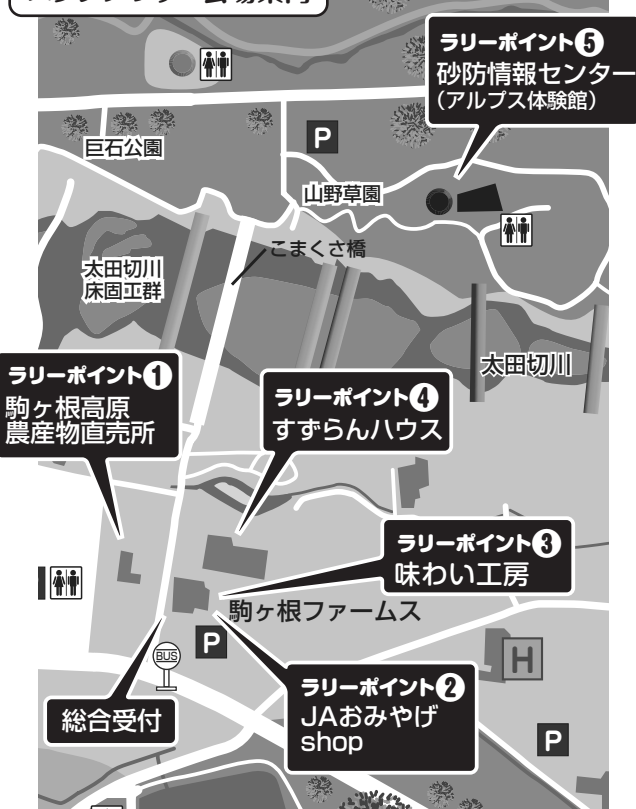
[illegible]会場案内

ラリーポイント❺
砂防情報センター
（アルプス体験館）

P

巨石公園

山野草園

こまくさ橋

太田切川
床固工群

太田切川

ラリーポイント❶
駒ヶ根高原
農産物直売所

ラリーポイント❹
すずらんハウス

ラリーポイント❸
味わい工房

駒ヶ根ファームス

P

H

BUS

ラリーポイント❷
JAおみやげ
shop

総合受付

P